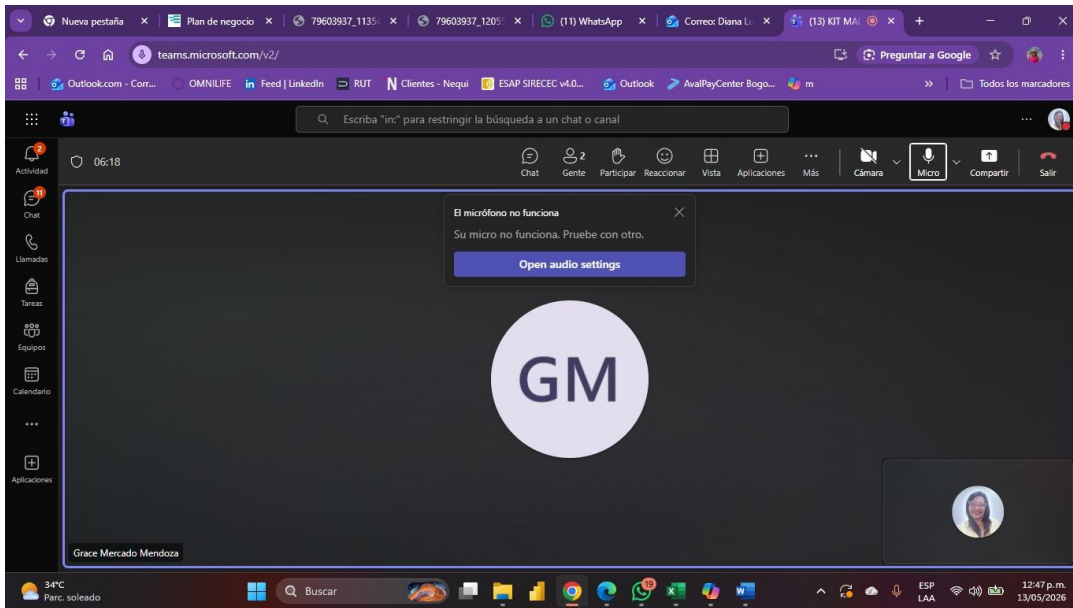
Nueva pestaña × | Plan de negocio × | 79603937_1135 × | 79603937_1205 × | (11) WhatsApp × | Correo: Diana Lu × | (13) KIT MA ×

teams.microsoft.com/v2/

Preguntar a Google

Outlook.com - Corr... OMNILIFE Feed | LinkedIn RUT Clientes - Nequi ESAP SIRECEC v4.0... Outlook AvalPayCenter Bogo... m » Todos los marcadores

Q Escriba "in:" para restringir la búsqueda a un chat o canal

2 Actividad
11 Chat
Llamadas
Tareas
Equipos
Calendario
...
Aplicaciones

06:18

Chat 2 Gente Participar Reaccionar Vista Aplicaciones ... Más Cámara Micro Compartir Salir

El micrófono no funciona
Su micro no funciona. Pruebe con otro.
Open audio settings

GM

Grace Mercado Mendoza

34°C Parc. soleado

Buscar

19

ESP LAA 12:47 p.m. 13/05/2026